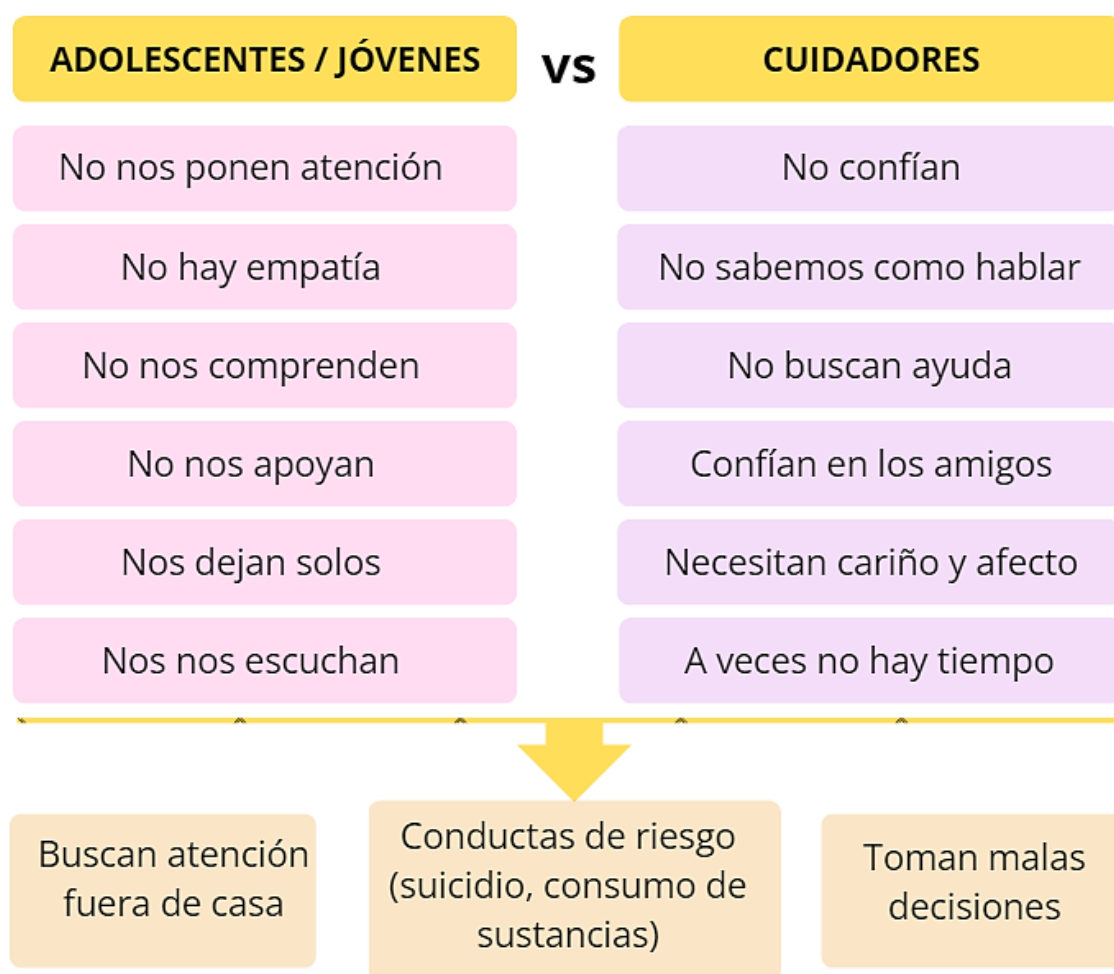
ADOLESCENTES / JÓVENES

vs

CUIDADORES

No nos ponen atención

No hay empatía

No nos comprenden

No nos apoyan

Nos dejan solos

Nos nos escuchan

No confían

No sabemos como hablar

No buscan ayuda

Confían en los amigos

Necesitan cariño y afecto

A veces no hay tiempo

Buscan atención fuera de casa

Conductas de riesgo (suicidio, consumo de sustancias)

Toman malas decisiones